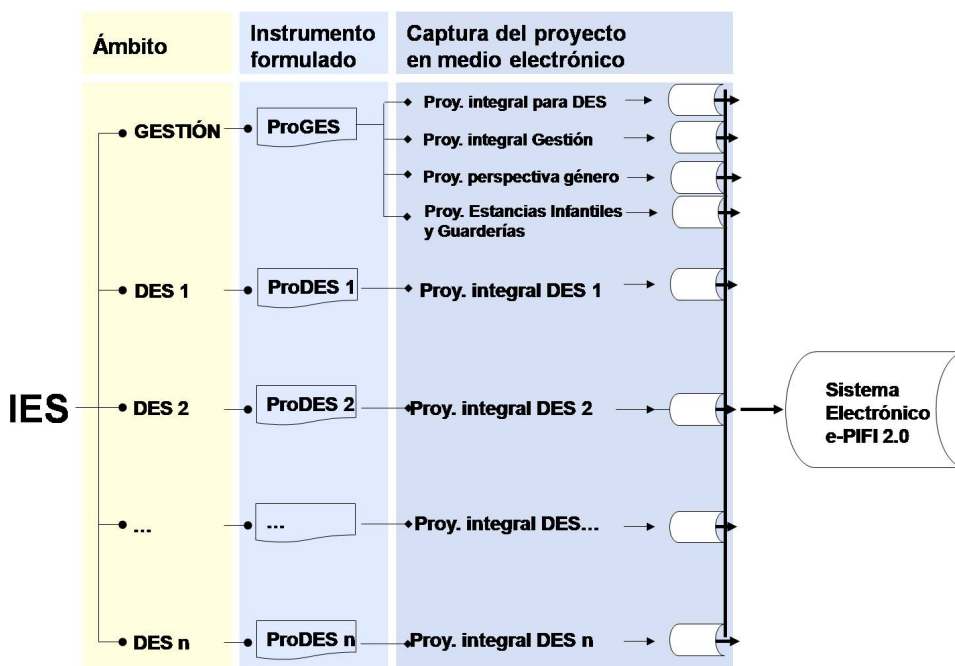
Ámbito

Instrumento formulado

Captura del proyecto en medio electrónico

IES

GESTIÓN

ProGES

Proy. integral para DES

Proy. integral Gestión

Proy. perspectiva género

Proy. Estancias Infantiles y Guarderías

DES 1

ProDES 1

Proy. integral DES 1

DES 2

ProDES 2

Proy. integral DES 2

...

...

Proy. integral DES...

DES n

ProDES n

Proy. integral DES n

Sistema Electrónico e-PIFI 2.0